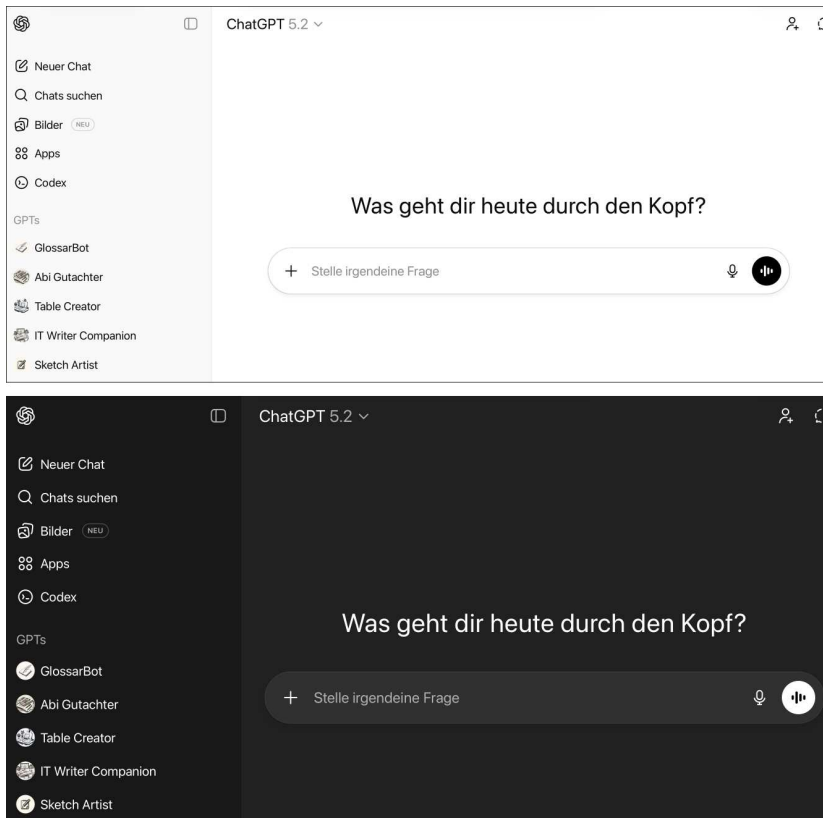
Neuer Chat
Chats suchen
Bilder NEU
Apps
Codex
GPTs
GlossarBot
Abi Gutachter
Table Creator
IT Writer Companion
Sketch Artist

ChatGPT 5.2

Was geht dir heute durch den Kopf?

+ Stelle irgendeine Frage

Neuer Chat
Chats suchen
Bilder NEU
Apps
Codex
GPTs
GlossarBot
Abi Gutachter
Table Creator
IT Writer Companion
Sketch Artist

ChatGPT 5.2

Was geht dir heute durch den Kopf?

+ Stelle irgendeine Frage